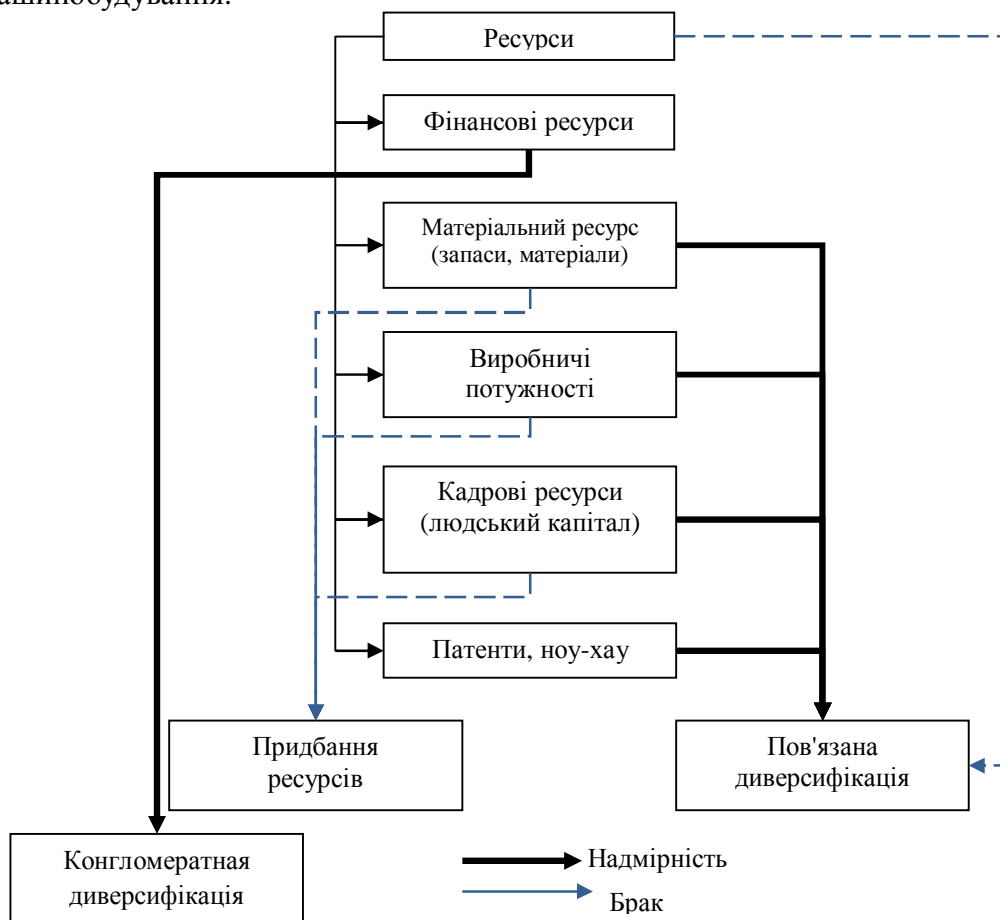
машинобудування.

Ресурси

Фінансові ресурси

Матеріальний ресурс (запаси, матеріали)

Виробничі потужності

Кадрові ресурси (людський капітал)

Патенти, ноу-хау

Придбання ресурсів

Пов'язана диверсифікація

Конгломератная диверсифікація

Надмірність

Брак